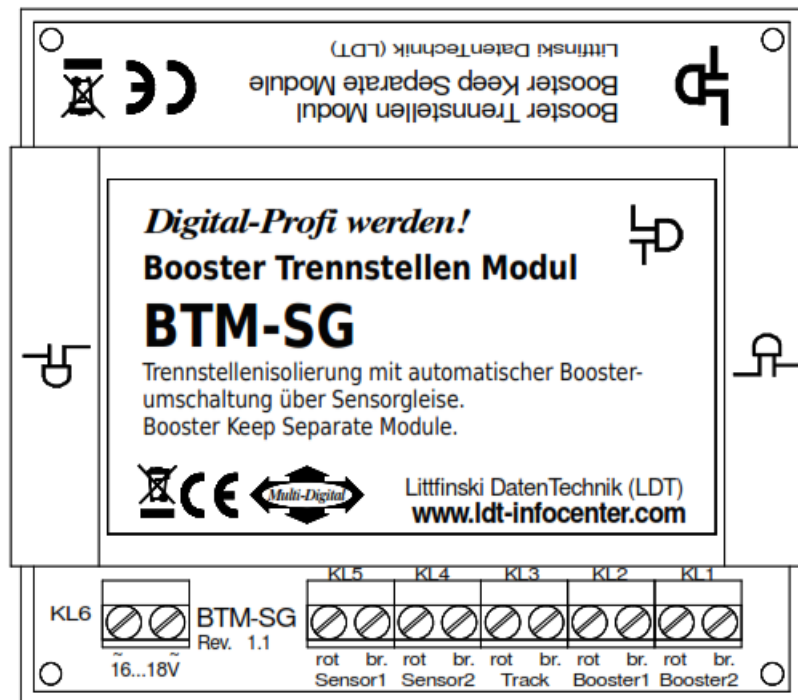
Booster Trennstellen Modul
Booster Keep Separate Module
Littfinski DatenTechnik (LDT)

Digital-Profi werden!
Booster Trennstellen Modul
BTM-SG
Trennstellenisolierung mit automatischer Boosterumschaltung über Sensorgleise.
Booster Keep Separate Module.

Multi-Digital
Littfinski DatenTechnik (LDT)
www.ldt-infocenter.com

KL6
BTM-SG
Rev. 1.1
~ 16...18V ~

| KL5 | | KL4 | | KL3 | | KL2 | | KL1 | |
|---|---|---|---|---|---|---|---|---|---|
| rot | br. | rot | br. | rot | br. | rot | br. | rot | br. |
| Sensor1 | | Sensor2 | | Track | | Booster1 | | Booster2 | |